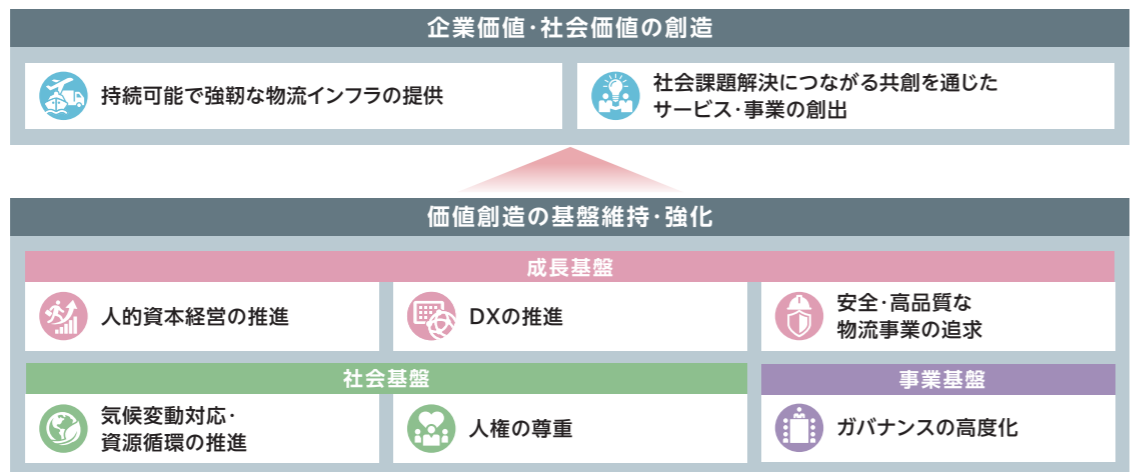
企業価値・社会価値の創造

持続可能で強靭な物流インフラの提供

社会課題解決につながる共創を通じたサービス・事業の創出

価値創造の基盤維持・強化

成長基盤

人的資本経営の推進

DXの推進

安全・高品質な物流事業の追求

社会基盤

気候変動対応・資源循環の推進

人権の尊重

事業基盤

ガバナンスの高度化